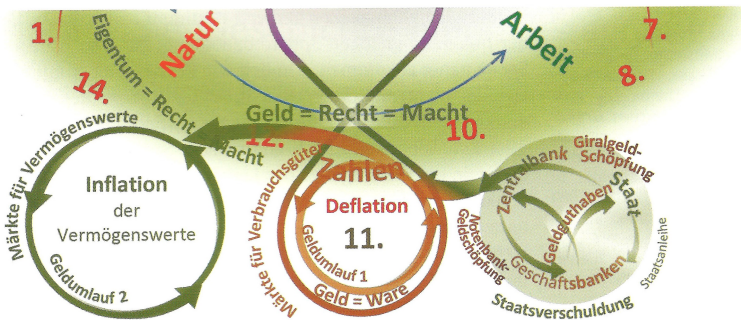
1.

Natur

Arbeit

7.

8.

Eigentum = Recht = Macht

14.

Geld = Recht = Macht

10.

12.

Märkte für Vermögenswerte

Inflation der Vermögenswerte

Geldumlauf 2

Märkte für Verbrauchsgüter

Zahlen

Deflation

11.

Geldumlauf 1

Geld = Ware

Zentralbank

Giralgeld-Schöpfung

Staat

Notenbank-Geldschöpfung

Geldguthaben

Geschäftsbanken

Staatsanleihe

Staatsverschuldung